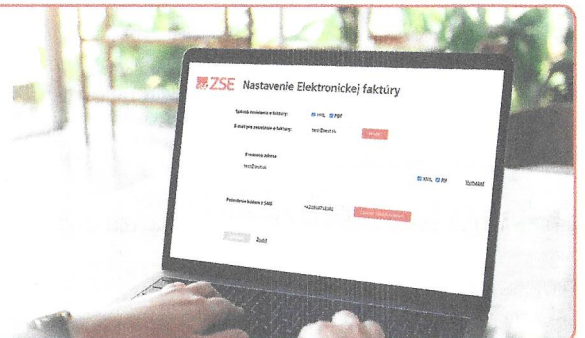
ZSE Nastavenie Elektronickej faktúry

Spôsob zasielania e-faktúry: XML PDF

E-mail pre zasielanie e-faktúry: test@test.sk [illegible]

E-mailová adresa

test@test.sk

XML PDF Vymazať

Potvrdenie kódom z SMS +421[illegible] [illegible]

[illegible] Zrušiť